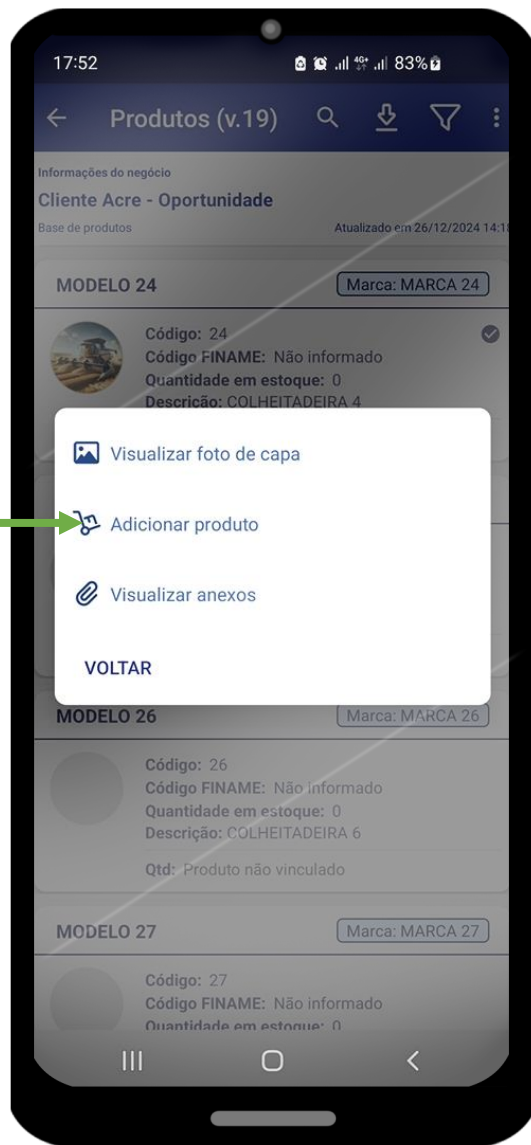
17:52 83%

Produtos (v.19)

Informações do negócio
Cliente Acre - Oportunidade
Base de produtos
Atualizado em 26/12/2024 14:1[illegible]

MODELO 24
Marca: MARCA 24

Código: 24
Código FINAME: Não informado
Quantidade em estoque: 0
Descrição: COLHEITADEIRA 4

Visualizar foto de capa

Adicionar produto

Visualizar anexos

VOLTAR

MODELO 26
Marca: MARCA 26

Código: 26
Código FINAME: Não informado
Quantidade em estoque: 0
Descrição: COLHEITADEIRA 6

Qtd: Produto não vinculado

MODELO 27
Marca: MARCA 27

Código: 27
Código FINAME: Não informado
Quantidade em estoque: 0